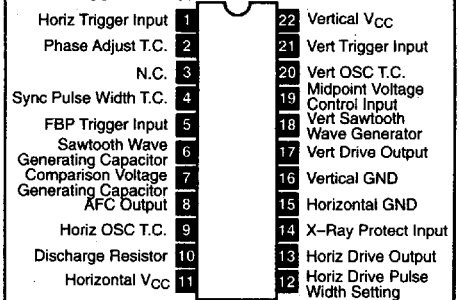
Horiz Trigger Input 1
Phase Adjust T.C. 2
N.C. 3
Sync Pulse Width T.C. 4
FBP Trigger Input 5
Sawtooth Wave Generating Capacitor 6
Comparison Voltage Generating Capacitor 7
AFC Output 8
Horiz OSC T.C. 9
Discharge Resistor 10
Horizontal $V_{CC}$ 11

22 Vertical $V_{CC}$
21 Vert Trigger Input
20 Vert OSC T.C.
19 Midpoint Voltage Control Input
18 Vert Sawtooth Wave Generator
17 Vert Drive Output
16 Vertical GND
15 Horizontal GND
14 X-Ray Protect Input
13 Horiz Drive Output
12 Horiz Drive Pulse Width Setting